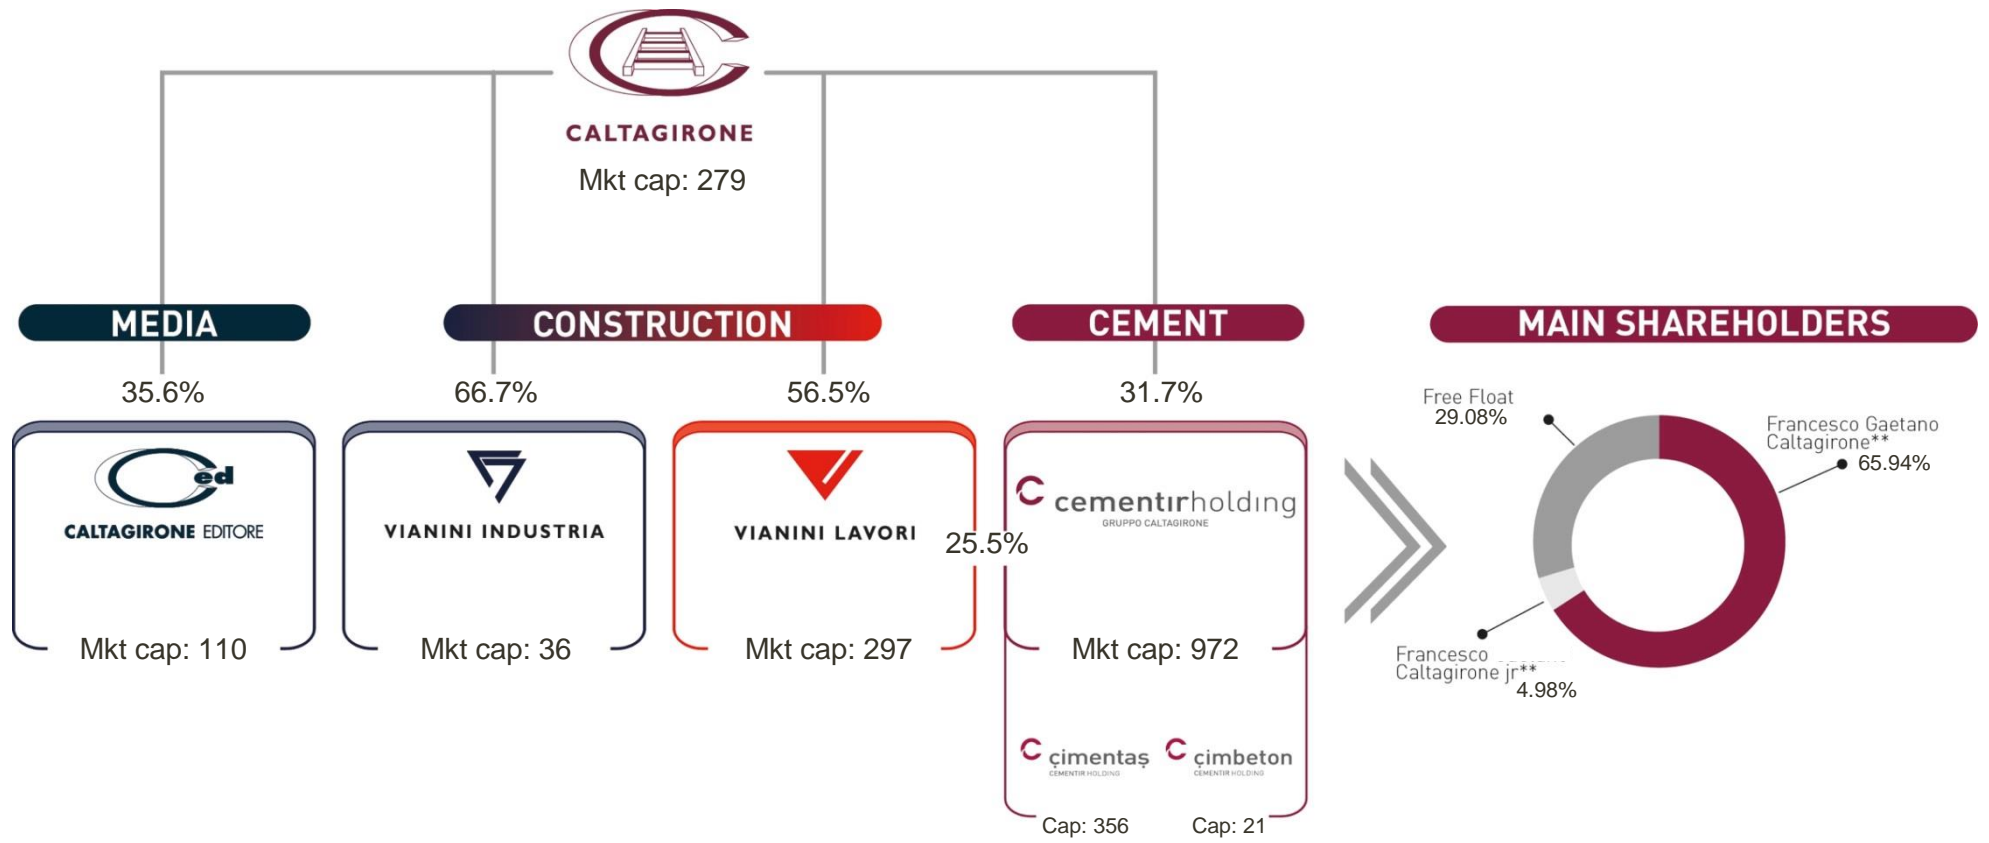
CALTAGIRONE
Mkt cap: 279

MEDIA
CONSTRUCTION
CEMENT
MAIN SHAREHOLDERS

35.6%
66.7%
56.5%
31.7%

ed
CALTAGIRONE EDITORE
Mkt cap: 110

VIANINI INDUSTRIA
Mkt cap: 36

VIANINI LAVORI
Mkt cap: 297

25.5%

cementirholding
GRUPPO CALTAGIRONE
Mkt cap: 972

çimentaş
CEMENTIR HOLDING
Cap: 356

çimbeton
CEMENTIR HOLDING
Cap: 21

Free Float
29.08%

Francesco Gaetano Caltagirone**
65.94%

Francesco Caltagirone jr**
4.98%